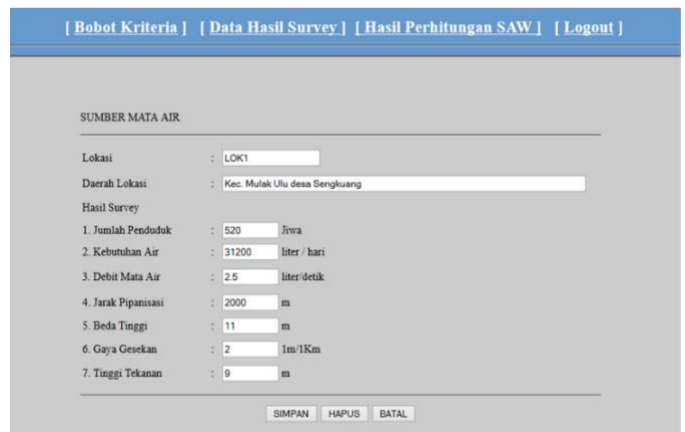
[ Bobot Kriteria ] [ Data Hasil Survey ] [ Hasil Perhitungan SAW ] [ Logout ]

SUMBER MATA AIR

Lokasi : LOK1

Daerah Lokasi : Kec. Mulak Ulu desa Sengkuang

Hasil Survey

1. Jumlah Penduduk : 520 Jiwa

2. Kebutuhan Air : 31200 liter / hari

3. Debit Mata Air : 2.5 liter/detik

4. Jarak Pipanisasi : 2000 m

5. Beda Tinggi : 11 m

6. Gaya Gesekan : 2 1m/1Km

7. Tinggi Tekanan : 9 m

SIMPAN HAPUS BATAL